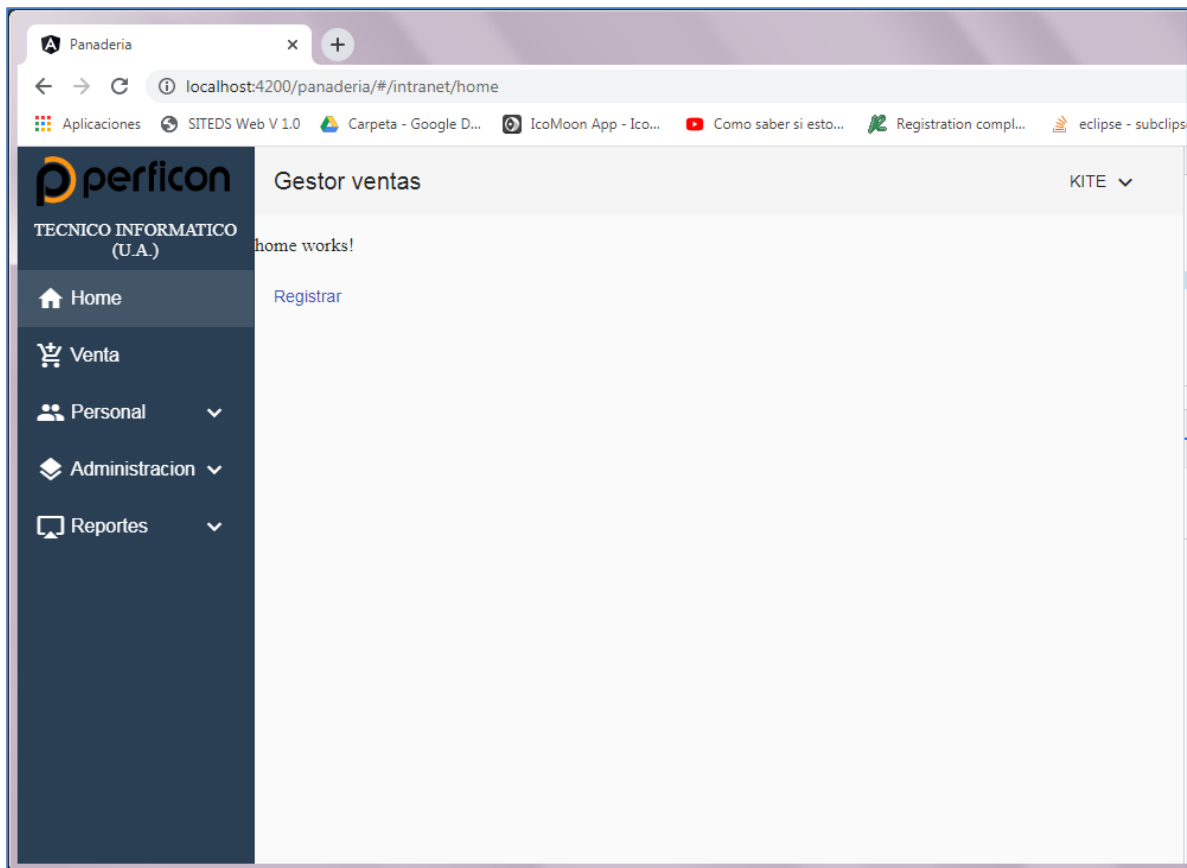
Panaderia

localhost:4200/panaderia/#/intranet/home

Aplicaciones SITEDS Web V 1.0 Carpeta - Google D... IcoMoon App - Ico... Como saber si esto... Registration compl... eclipse - subclips

perficon

TECNICO INFORMATICO (U.A.)

Home

Venta

Personal

Administracion

Reportes

Gestor ventas

KITE

home works!

Registrar